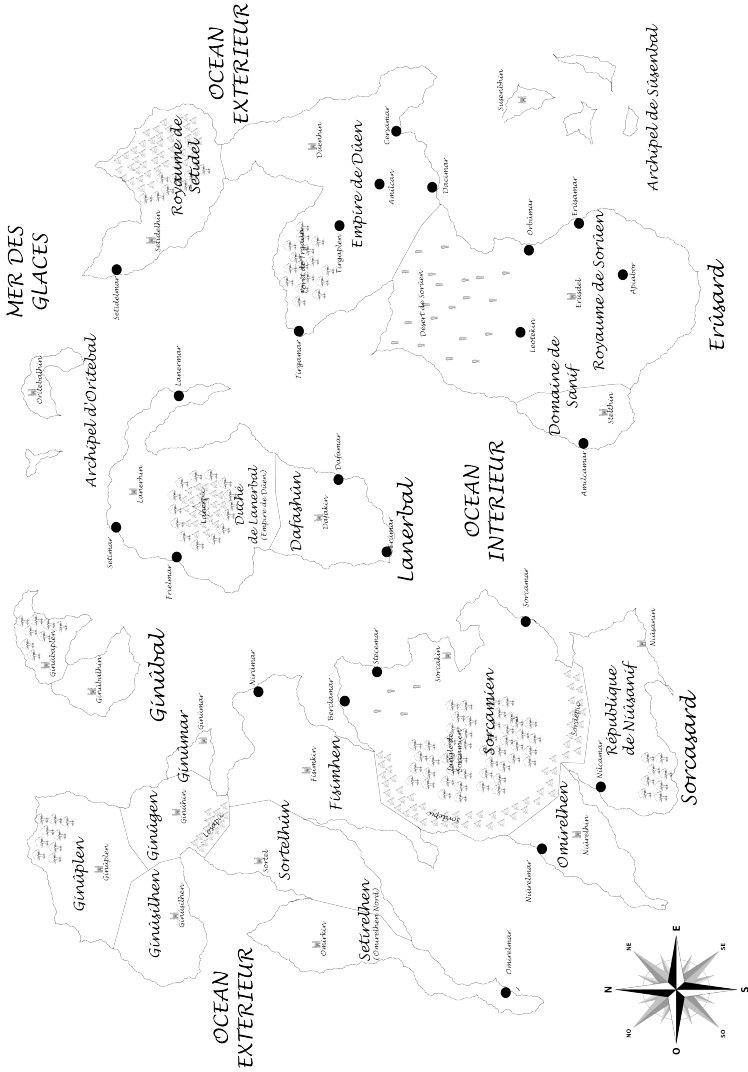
OCEAN EXTERIEUR

MER DES GLACES

Royaume de Setidel

Setidelhin

Setidelmar

Dûenhin

Corsamar

Empire de Dûen

Amdelan

Dûenmar

Forêt de Tirgalin

Tirgalin

Tirgamar

Archipel de Sûsenbal

Sûsenhin

Orhinmar

Erinamar

Désert de Sorien

Royaume de Sorien

Erindel

Alpalon

Leoduin

Domaine de Sanif

Sanifin

Amlumar

Erûsard

Archipel d'Oritebal

Oritelhin

Lanermar

Lanerhin

Selimar

Frielmar

Lydaeril

Duché de Lanerbal (Empire de Dûen)

Dafashûn

Dafamar

Dafakin

Losmar

Lanerbal

OCEAN INTERIEUR

Sorcamar

Ginûbal

Ginûbaplen

Ginûbalhin

Nirimar

Ginûmar

Ginûmar

Sticomar

Sorcakin

Berclamar

Fisimhen

Fisimkin

Sorcamien

Sorcamin

Nûsarin

République de Nûsanf

Nûcamar

Sorcasard

Ginûplen

Ginûplin

Ginûgen

Ginûgin

Lopis

Ginûsilhen

Ginûsilhin

Sortelhûn

Sortel

Omirelhen

Nûirelhin

Nûirelmar

Setirelhen (Conurelhen Nord)

Omirkin

Omirelmar

OCEAN EXTERIEUR

N

NE

E

SE

S

SO

O

NO